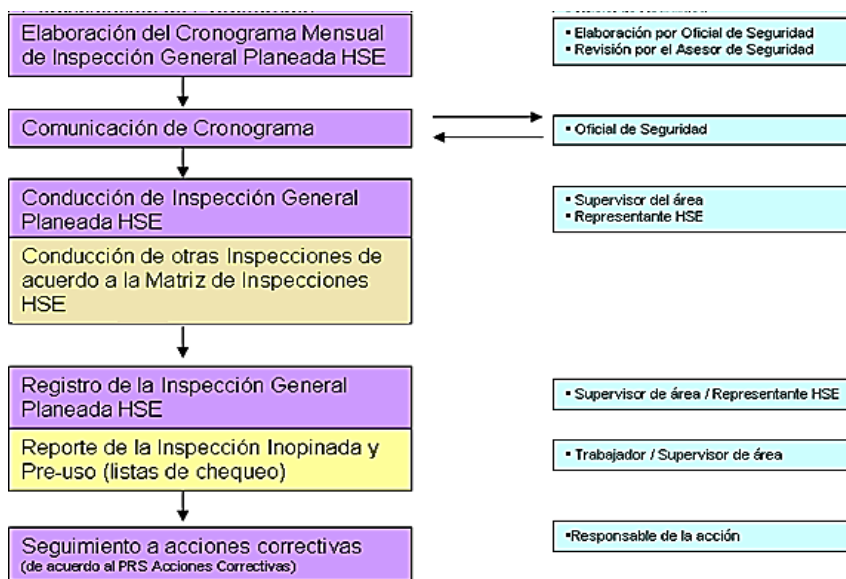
Elaboración del Cronograma Mensual de Inspección General Planeada HSE

▪ Elaboración por Oficial de Seguridad
▪ Revisión por el Asesor de Seguridad

Comunicación de Cronograma

▪ Oficial de Seguridad

Conducción de Inspección General Planeada HSE

▪ Supervisor del área
▪ Representante HSE

Conducción de otras Inspecciones de acuerdo a la Matriz de Inspecciones HSE

Registro de la Inspección General Planeada HSE

▪ Supervisor de área / Representante HSE

Reporte de la Inspección Inopinada y Pre-uso (listas de chequeo)

▪ Trabajador / Supervisor de área

Seguimiento a acciones correctivas (de acuerdo al PRS Acciones Correctivas)

▪Responsable de la acción